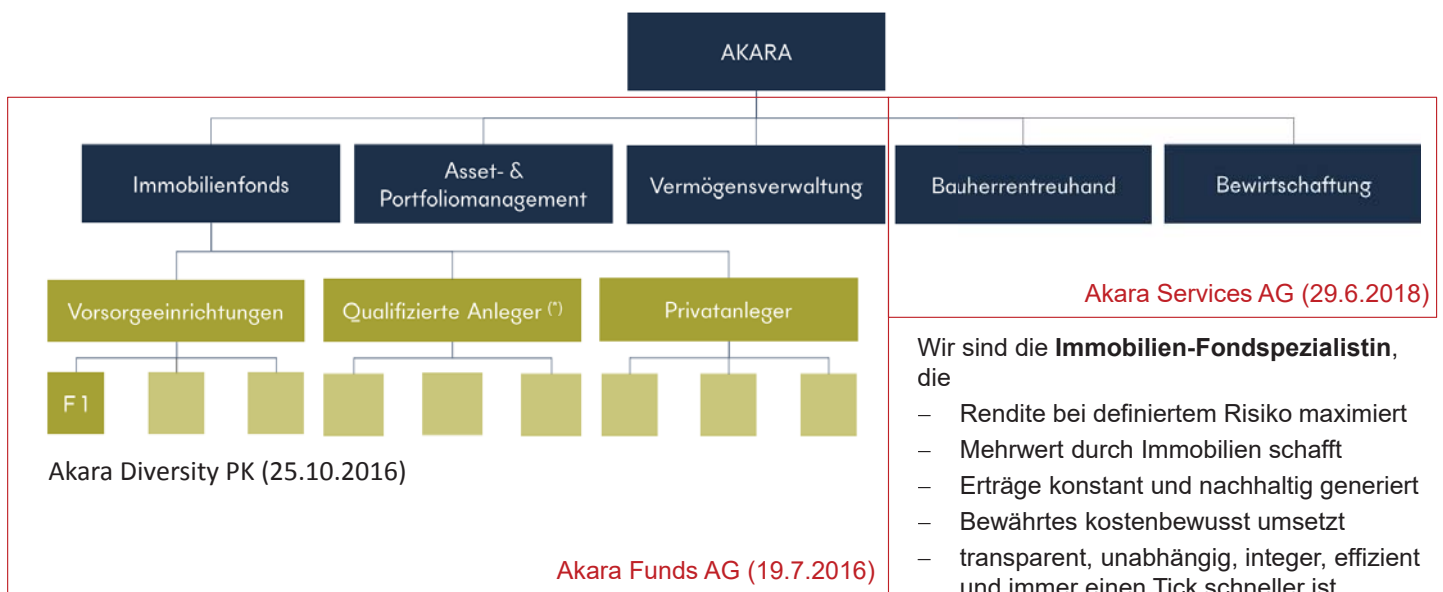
AKARA

Immobilienfonds

Asset- & Portfoliomanagement

Vermögensverwaltung

Bauherrentreuhand

Bewirtschaftung

Akara Services AG (29.6.2018)

Vorsorgeeinrichtungen

Qualifizierte Anleger (*)

Privatanleger

F1

Akara Diversity PK (25.10.2016)

Akara Funds AG (19.7.2016)

Wir sind die **Immobilien-Fondspezialistin**, die

– Rendite bei definiertem Risiko maximiert
– Mehrwert durch Immobilien schafft
– Erträge konstant und nachhaltig generiert
– Bewährtes kostenbewusst umsetzt
– transparent, unabhängig, integer, effizient und immer einen Tick schneller ist